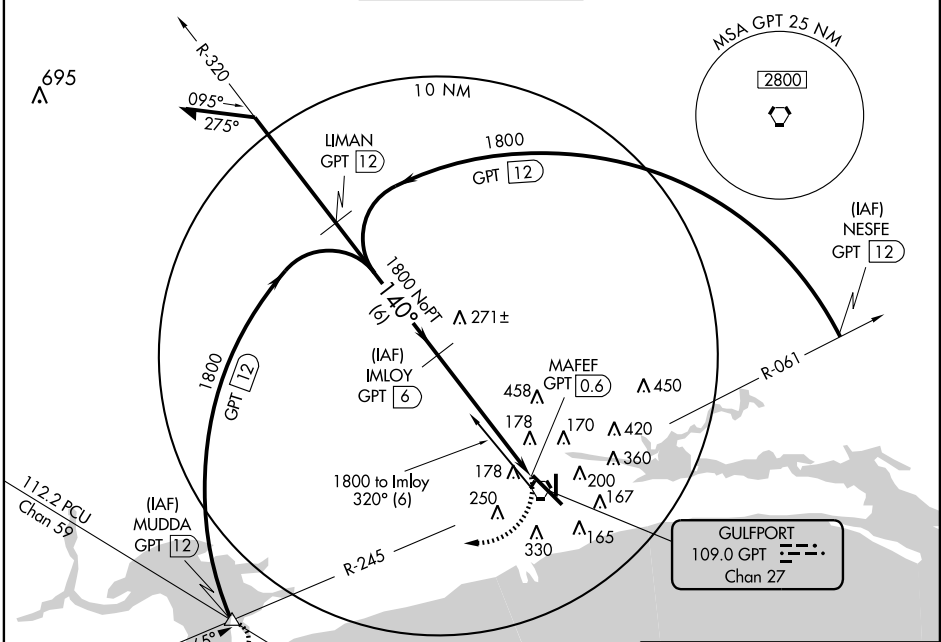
MSA GPT 25 NM

2800

695

R-320

095°

275°

10 NM

LIMAN
GPT 12

1800
GPT 12

(IAF)
NESFE
GPT 12

1800 NoPT
140°
(6)

271±

(IAF)
IMLOY
GPT 6

1800
GPT 12

MAFEF
GPT 0.6

458

450

R-061

178

170

420

360

1800 to Imloy
320° (6)

178

200

167

250

330

165

GULFPORT
109.0 GPT
Chan 27

112.2 PCU
Chan 59

(IAF)
MUDDA
GPT 12

R-245

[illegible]5°